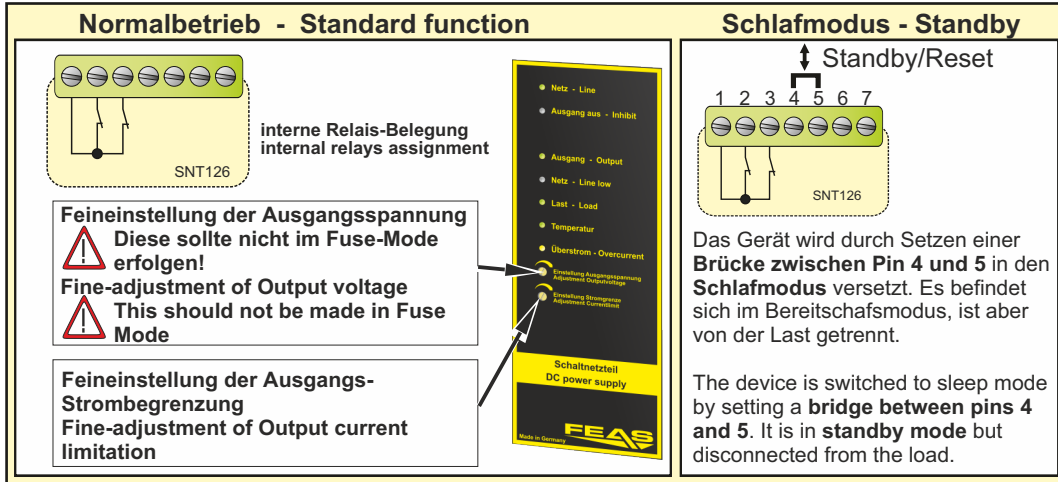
Normalbetrieb - Standard function

SNT126

interne Relais-Belegung
internal relays assignment

Feineinstellung der Ausgangsspannung
Diese sollte nicht im Fuse-Mode erfolgen!
Fine-adjustment of Output voltage
This should not be made in Fuse Mode

Feineinstellung der Ausgangs-Strombegrenzung
Fine-adjustment of Output current limitation

Netz - Line
Ausgang aus - Inhibit
Ausgang - Output
Netz - Line low
Last - Load
Temperatur
Überstrom - Overcurrent
Einstellung Ausgangsspannung
Adjustment Outputvoltage
Einstellung Stromgrenze
Adjustment Currentlimit
Schaltnetzteil
DC power supply
Made in Germany
FEAS

Schlafmodus - Standby

Standby/Reset
1 2 3 4 5 6 7

SNT126

Das Gerät wird durch Setzen einer **Brücke zwischen Pin 4 und 5** in den **Schlafmodus** versetzt. Es befindet sich im Bereitschafsmodus, ist aber von der Last getrennt.

The device is switched to sleep mode by setting a **bridge between pins 4 and 5**. It is in **standby mode** but disconnected from the load.